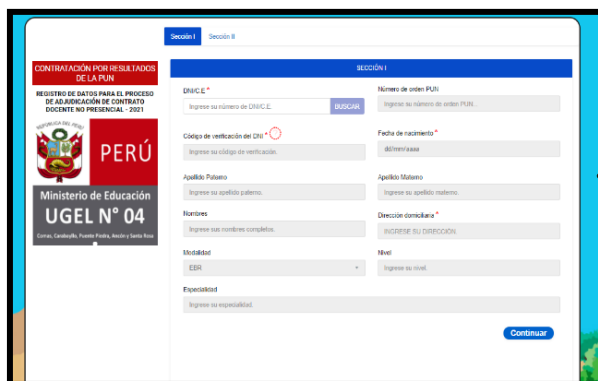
Sección I Sección II

CONTRATACIÓN POR RESULTADOS DE LA PUN

REGISTRO DE DATOS PARA EL PROCESO DE ADJUDICACIÓN DE CONTRATO DOCENTE NO PRESENCIAL - 2021

REPÚBLICA DEL PERÚ

PERÚ

Ministerio de Educación

UGEL N° 04

Comas, Carabayllo, Puente Piedra, Ancón y Santa Rosa

SECCIÓN I

DNI/C.E *

Ingrese su número de DNI/C.E.

BUSCAR

Número de orden PUN

Ingrese su número de orden PUN.

Código de verificación del DNI *

Ingrese su código de verificación.

Fecha de nacimiento *

dd/mm/aaaa

Apellido Paterno

Ingrese su apellido paterno.

Apellido Materno

Ingrese su apellido materno.

Nombres

Ingrese sus nombres completos.

Dirección domiciliaria *

INGRESE SU DIRECCIÓN.

Modalidad

EBR

Nivel

Ingrese su nivel.

Especialidad

Ingrese su especialidad.

Continuar